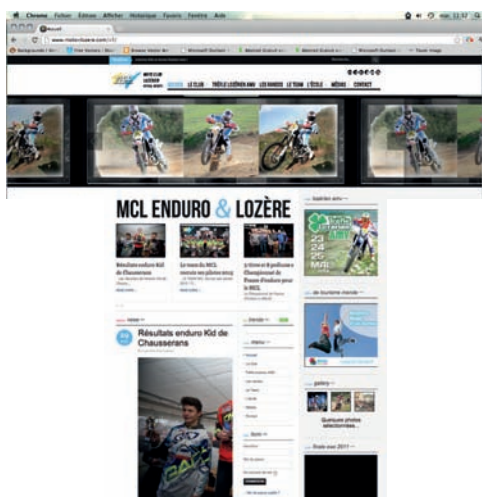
Chrome Fichier Édition Afficher Historique Favoris Fenêtre Aide

Accueil

www.motoclublozere.com

ACCUEIL LE CLUB TRÈFLE LOZÉRIEN AMV LES RANDOS LE TEAM L'ÉCOLE MÉDIAS CONTACT

MCL ENDURO & LOZÈRE

Résultats enduro Kid de Chausserans

Le team du MCL recrute ses pilotes 2013

3 titres et 8 podiums au Championnat de France d'enduro pour le MCL

Résultats enduro Kid de Chausserans

Trèfle Lozérien AMV

gallery

Quelques photos sélectionnées...

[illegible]